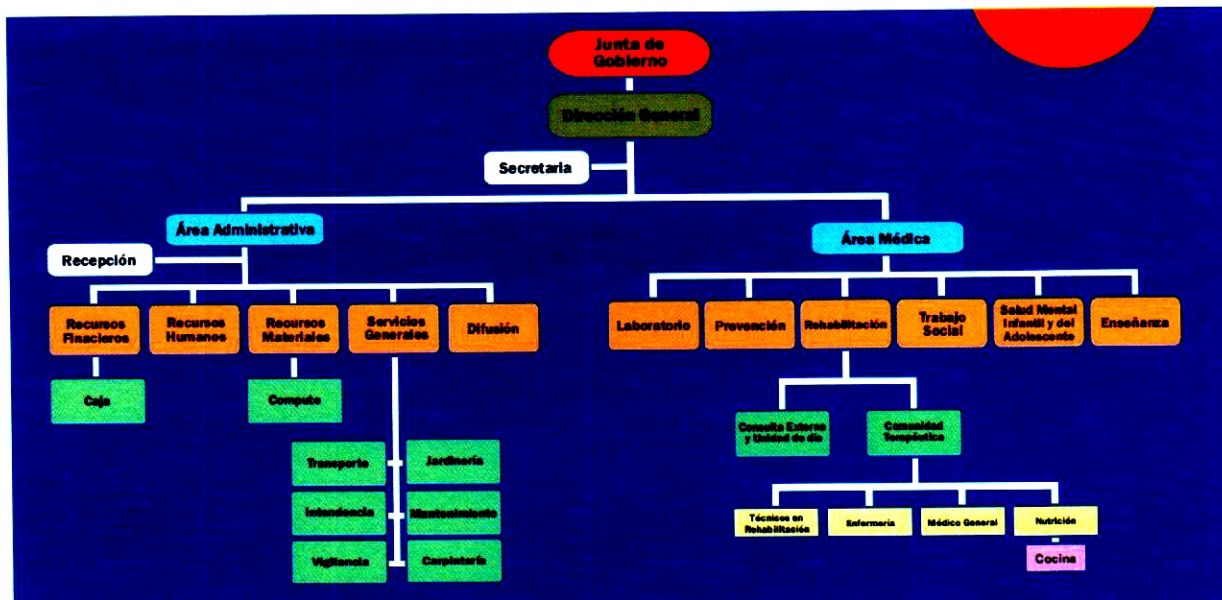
Junta de Gobierno

Dirección General

Secretaria

Área Administrativa

Recepción

Recursos Finacieros

Caja

Recursos Humanos

Recursos Materiales

Computo

Servicios Generales

Transporte

Jardinería

Intendencia

Mantenimiento

Vigilancia

Carpintería

Difusión

Área Médica

Laboratorio

Prevención

Rehabilitación

Consulta Externa y Unidad de día

Comunidad Terapéutica

Técnicos en Rehabilitación

Enfermería

Médico General

Nutrición

Cocina

Trabajo Social

Salud Mental Infantil y del Adolescente

Enseñanza